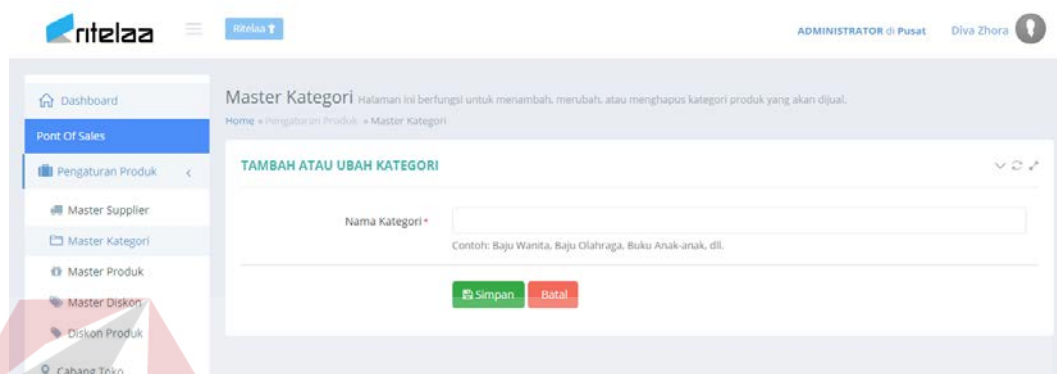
ritelaa

Ritelaa

ADMINISTRATOR di Pusat Diva Zhora

Dashboard

Pont Of Sales

Pengaturan Produk

Master Supplier

Master Kategori

Master Produk

Master Diskon

Diskon Produk

Cabang Toko

Master Kategori Halaman ini berfungsi untuk menambah, merubah, atau menghapus kategori produk yang akan dijual.

Home » Pengaturan Produk » Master Kategori

TAMBAH ATAU UBAH KATEGORI

Nama Kategori *

Contoh: Baju Wanita, Baju Olahraga, Buku Anak-anak, dll.

Simpan Batal